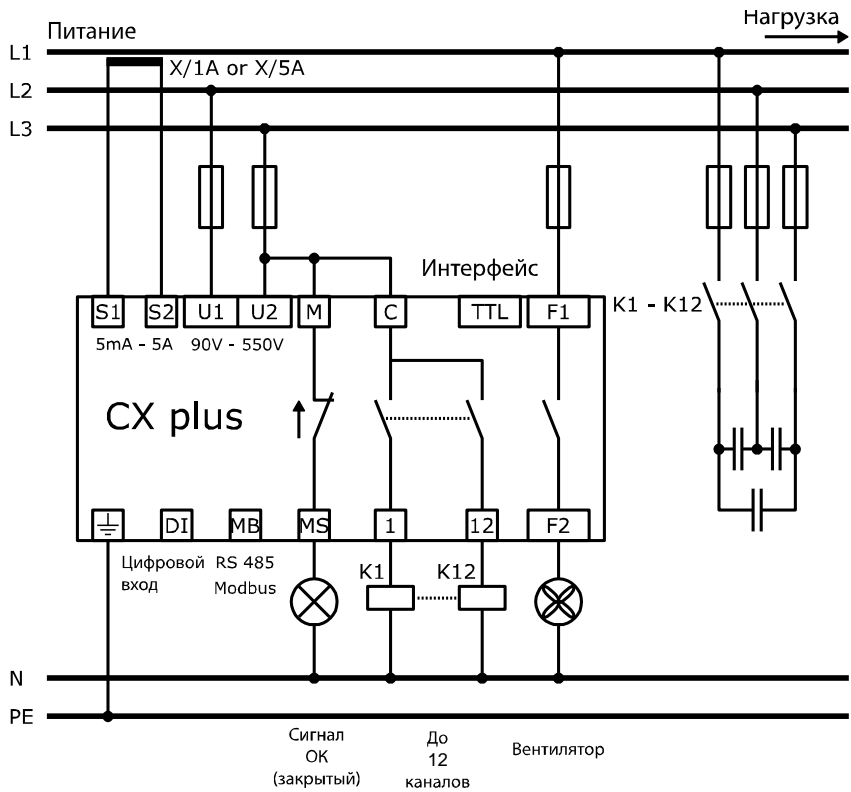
Питание

Нагрузка

L1

L2

L3

X/1A or X/5A

Интерфейс

S1 S2 U1 U2 M C TTL F1

K1 - K12

5mA - 5A 90V - 550V

CX plus

DI MB MS 1 12 F2

Цифровой вход

RS 485 Modbus

K1 K12

N

PE

Сигнал OK (закрытый)

До 12 каналов

Вентилятор